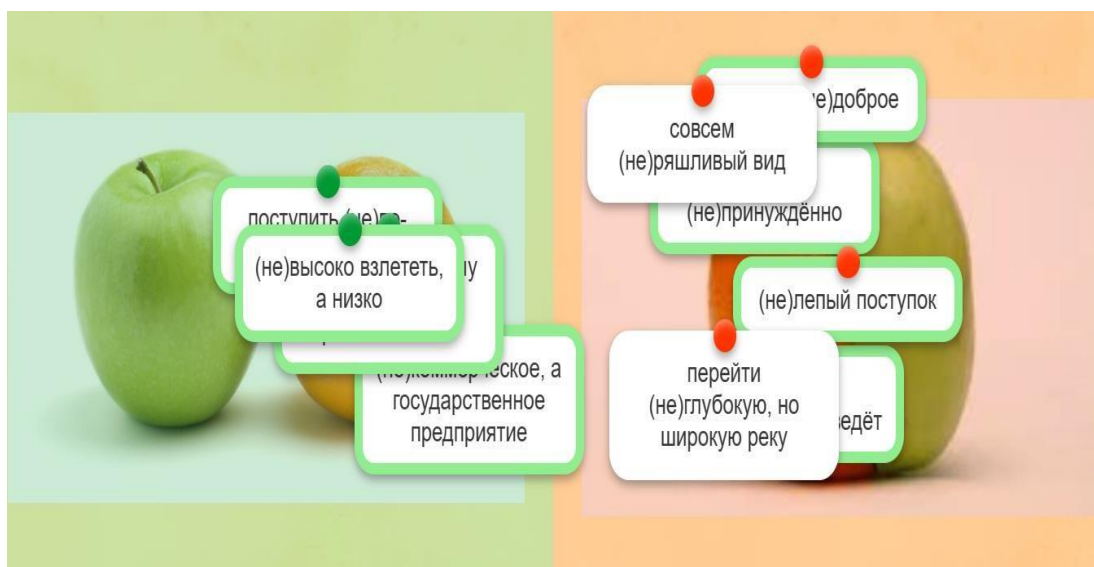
поступить (не)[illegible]

(не)высоко взлететь, а низко

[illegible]у

(не)коммер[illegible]ческое, а государственное предприятие

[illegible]е)доброе

совсем (не)ряшливый вид

(не)принуждённо

(не)лепый поступок

перейти (не)глубокую, но широкую реку

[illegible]едёт